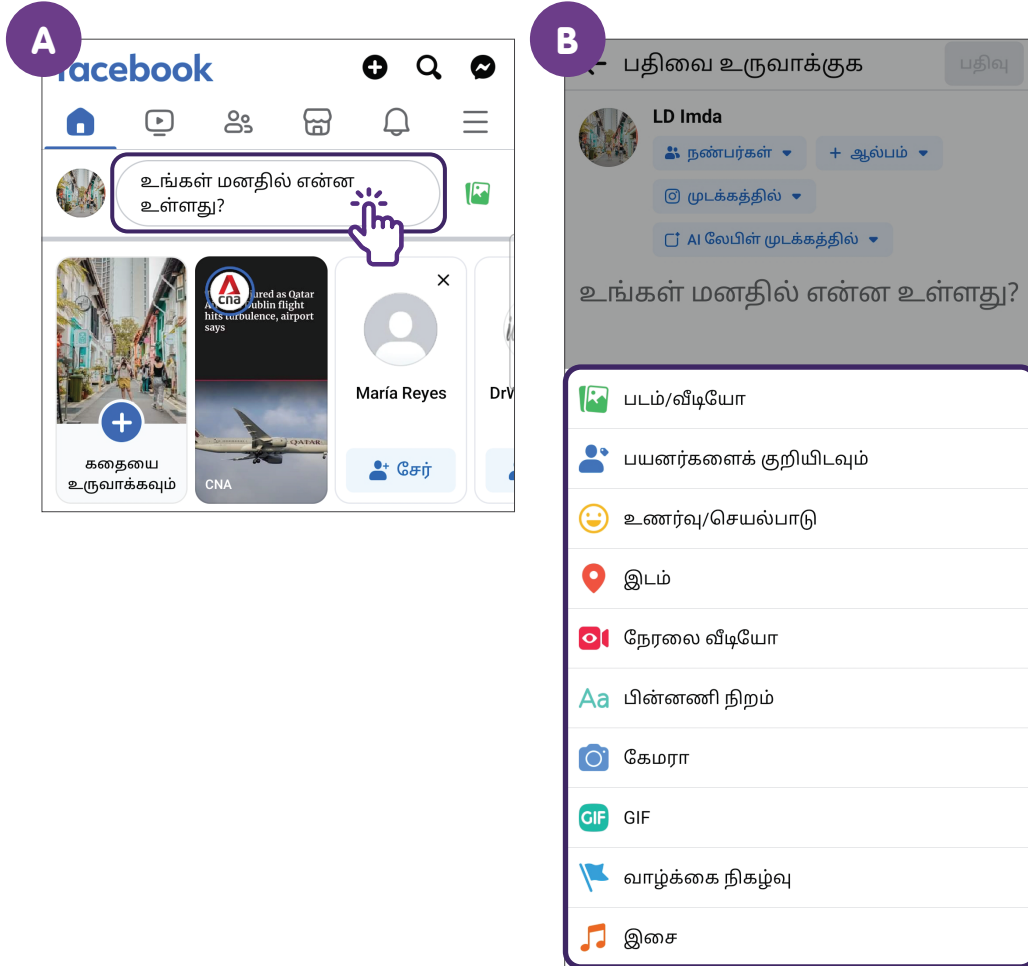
A

facebook

உங்கள் மனதில் என்ன உள்ளது?

கதையை உருவாக்கவும்

cna

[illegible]ured as Qatar A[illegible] Dublin flight hits turbulence, airport says

CNA

María Reyes

சேர்

DrW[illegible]

B

பதிவை உருவாக்குக

பதிவு

LD Imda

நண்பர்கள்

+ ஆல்பம்

முடக்கத்தில்

AI லேபிள் முடக்கத்தில்

உங்கள் மனதில் என்ன உள்ளது?

படம்/வீடியோ

பயனர்களைக் குறியிடவும்

உணர்வு/செயல்பாடு

இடம்

நேரலை வீடியோ

பின்னணி நிறம்

கேமரா

GIF

வாழ்க்கை நிகழ்வு

இசை